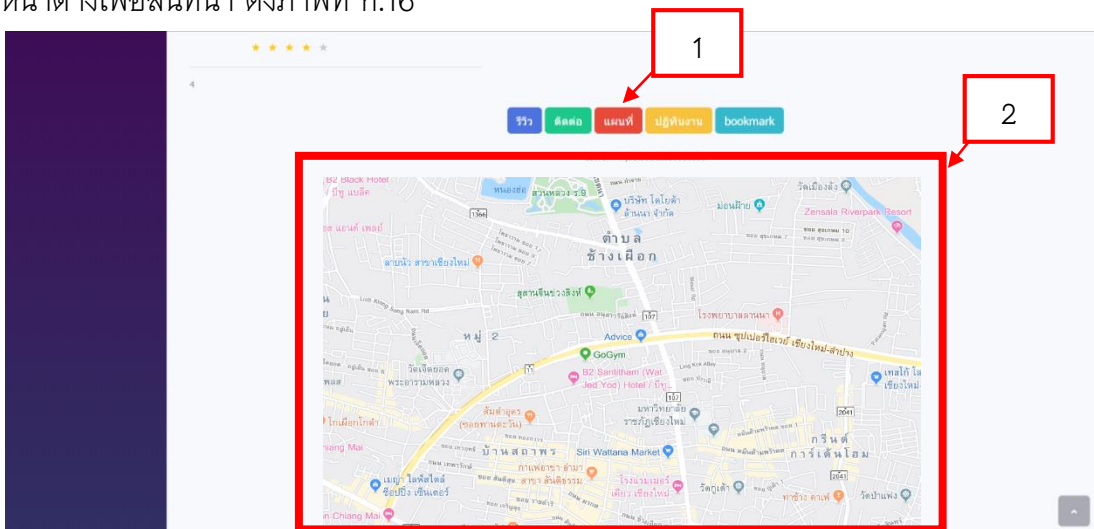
4

รีวิว ติดต่อ แผนที่ ปฏิทินงาน bookmark

1

2

B2 Black Hotel
สวนหลวง ร.9
บริษัท โตโยต้า ล้านนา จำกัด
มอนฝ้าย
วัดเมืองสาตร
Zensala Riverpark Resort
ตำบล ช้างเผือก
ลานนิว สาขาเชียงใหม่
สุสานจีนช่วงสิงห์
โรงพยาบาลลานนา
หมู่ 2
Advice
ถนน ซุปเปอร์ไฮเวย์ เชียงใหม่-ลำปาง
GoGym
B2 Santitham (Wat Jed Yod) Hotel / บีทู
วัดเจ็ดยอด พระอารามหลวง
มหาวิทยาลัยราชภัฏเชียงใหม่
บ้านสถาพร
Siri Wattana Market
กรีนด์ การ์เด้นโฮม
กาแฟอาราบิก้า สาขา สันติธรรม
เมญ่า ไลฟ์สไตล์ ช็อปปิ้ง เซ็นเตอร์
วัดกู่เต้า
วัดป่าแพ่ง
Chiang Mai